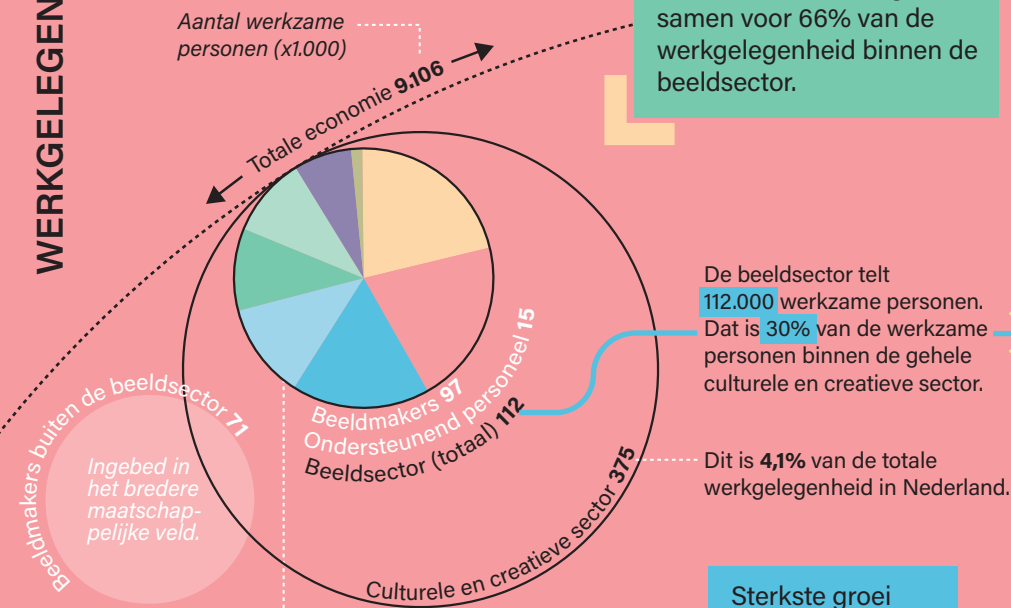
WERKGELEGEN

Aantal werkzame personen (x1.000)

samen voor 66% van de werkgelegenheid binnen de beeldsector.

Totale economie 9.106

De beeldsector telt 112.000 werkzame personen. Dat is 30% van de werkzame personen binnen de gehele culturele en creatieve sector.

Beeldmakers 97
Ondersteunend personeel 15
Beeldsector (totaal) 112

Beeldmakers buiten de beeldsector 71

Ingebed in het bredere maatschappelijke veld.

Dit is 4,1% van de totale werkgelegenheid in Nederland.

Culturele en creatieve sector 375

Sterkste groei